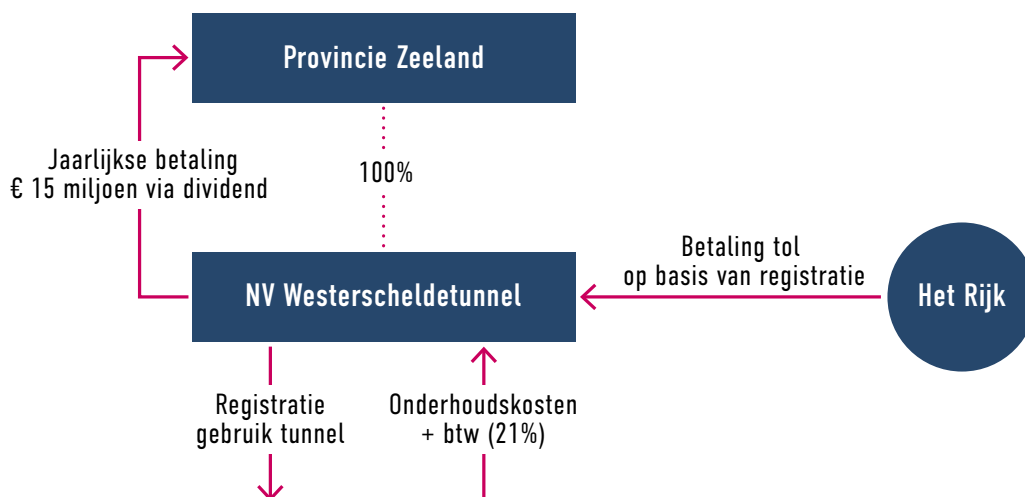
Provincie Zeeland

Jaarlijkse betaling
€ 15 miljoen via dividend

100%

NV Westerscheldetunnel

Betaling tol
op basis van registratie

Het Rijk

Registratie
gebruik tunnel

Onderhoudskosten
+ btw (21%)